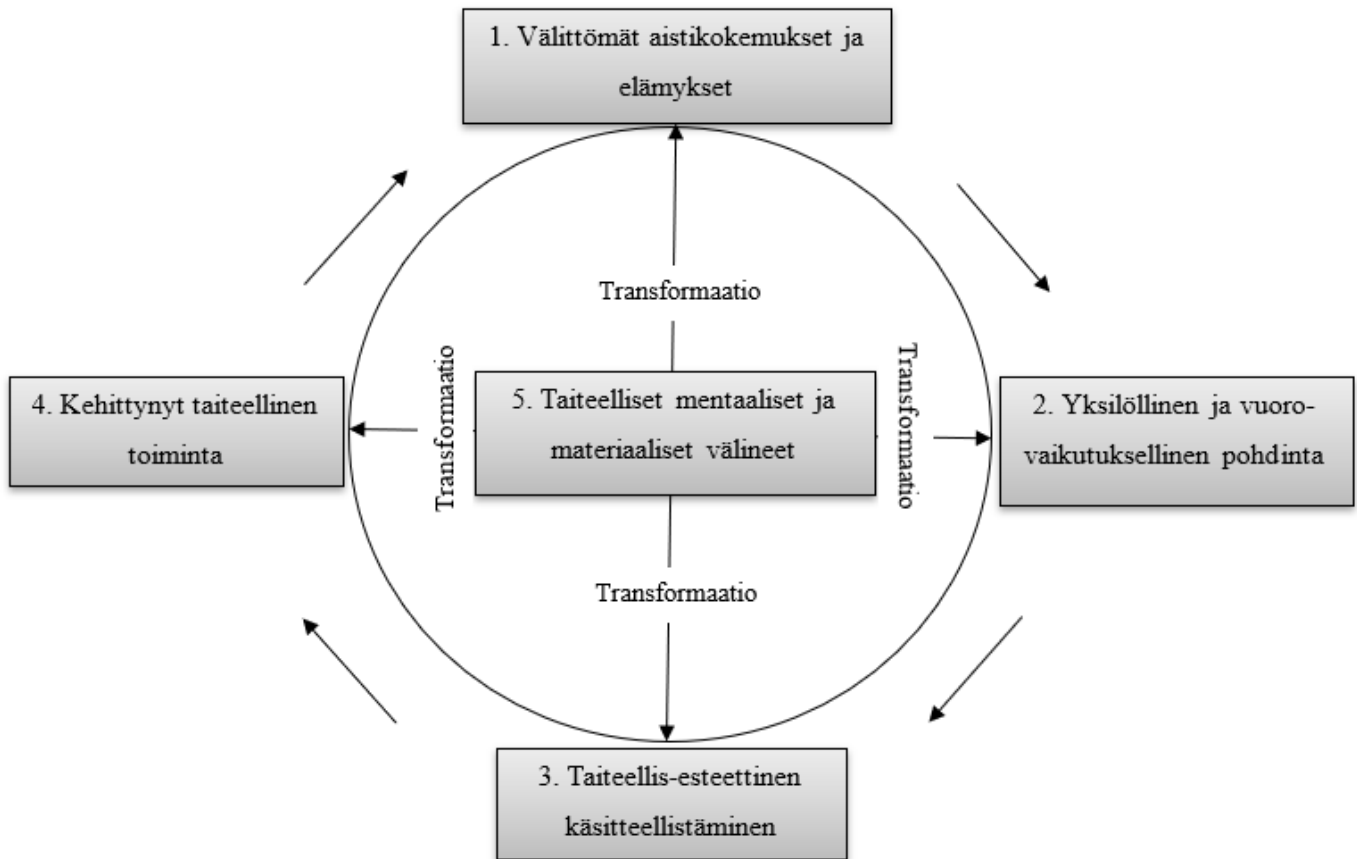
1. Välittömät aistikokemukset ja elämykset

Transformaatio

4. Kehittynyt taiteellinen toiminta

Transformaatio

5. Taiteelliset mentaaliset ja materiaaliset välineet

Transformaatio

2. Yksilöllinen ja vuorovaikutuksellinen pohdinta

Transformaatio

3. Taiteellis-esteettinen käsitteellistäminen